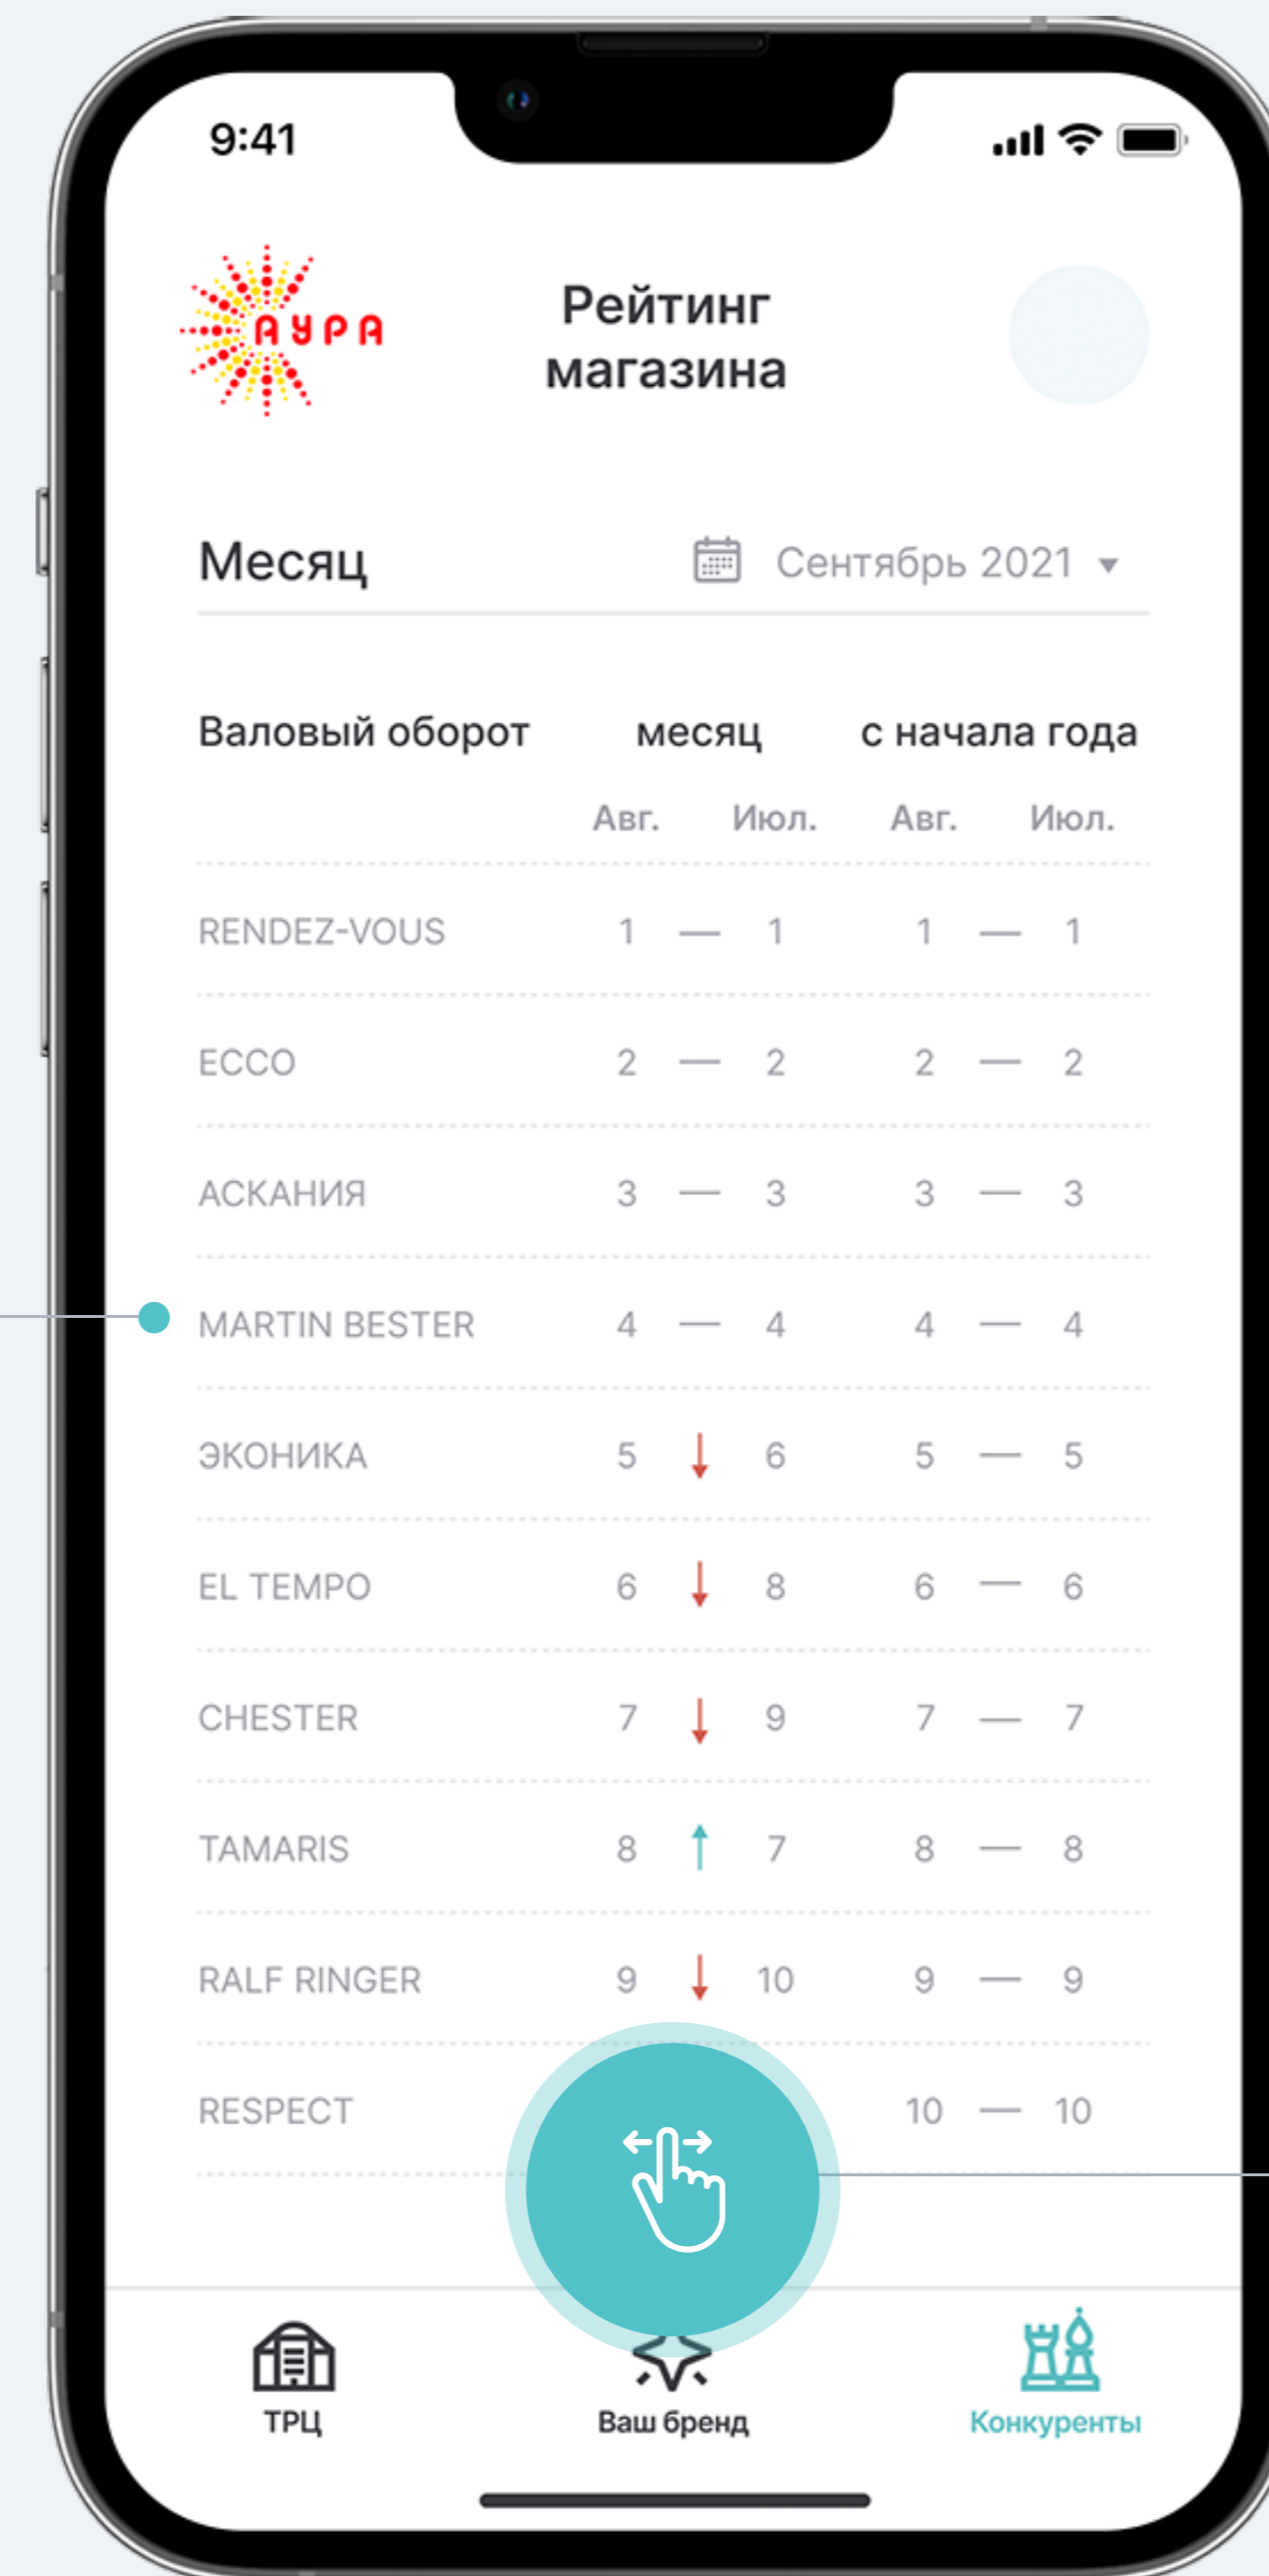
9:41

АУРА

Рейтинг магазина

Месяц

Сентябрь 2021

| Валовый оборот | месяц | | | с начала года | | |
|---|---|---|---|---|---|---|
| | Авг. | | Июл. | Авг. | | Июл. |
| RENDEZ-VOUS | 1 | — | 1 | 1 | — | 1 |
| ECCO | 2 | — | 2 | 2 | — | 2 |
| АСКАНИЯ | 3 | — | 3 | 3 | — | 3 |
| MARTIN BESTER | 4 | — | 4 | 4 | — | 4 |
| ЭКОНИКА | 5 | ↓ | 6 | 5 | — | 5 |
| EL TEMPO | 6 | ↓ | 8 | 6 | — | 6 |
| CHESTER | 7 | ↓ | 9 | 7 | — | 7 |
| TAMARIS | 8 | ↑ | 7 | 8 | — | 8 |
| RALF RINGER | 9 | ↓ | 10 | 9 | — | 9 |
| RESPECT | | | | 10 | — | 10 |

ТРЦ
Ваш бренд
Конкуренты